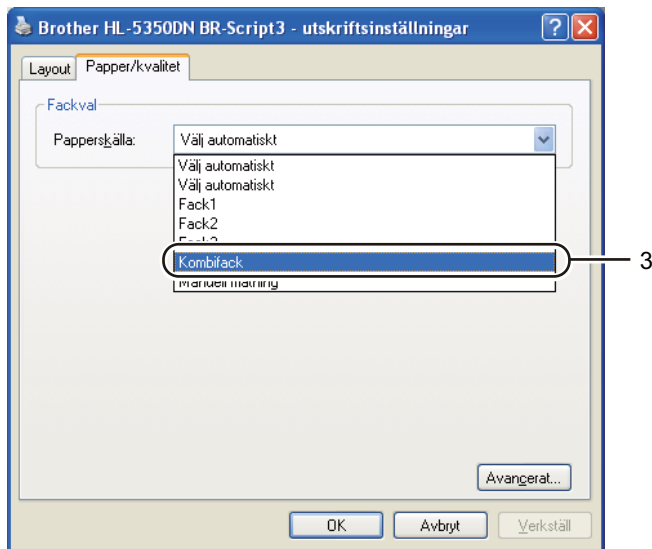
Brother HL-5350DN BR-Script3 - utskriftsinställningar

Layout | Papper/kvalitet

Fackval

Papperskälla: Välj automatiskt

Välj automatiskt
Välj automatiskt
Fack1
Fack2
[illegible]
Kombifack
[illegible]

3

Avancerat...

OK | Avbryt | Verkställ